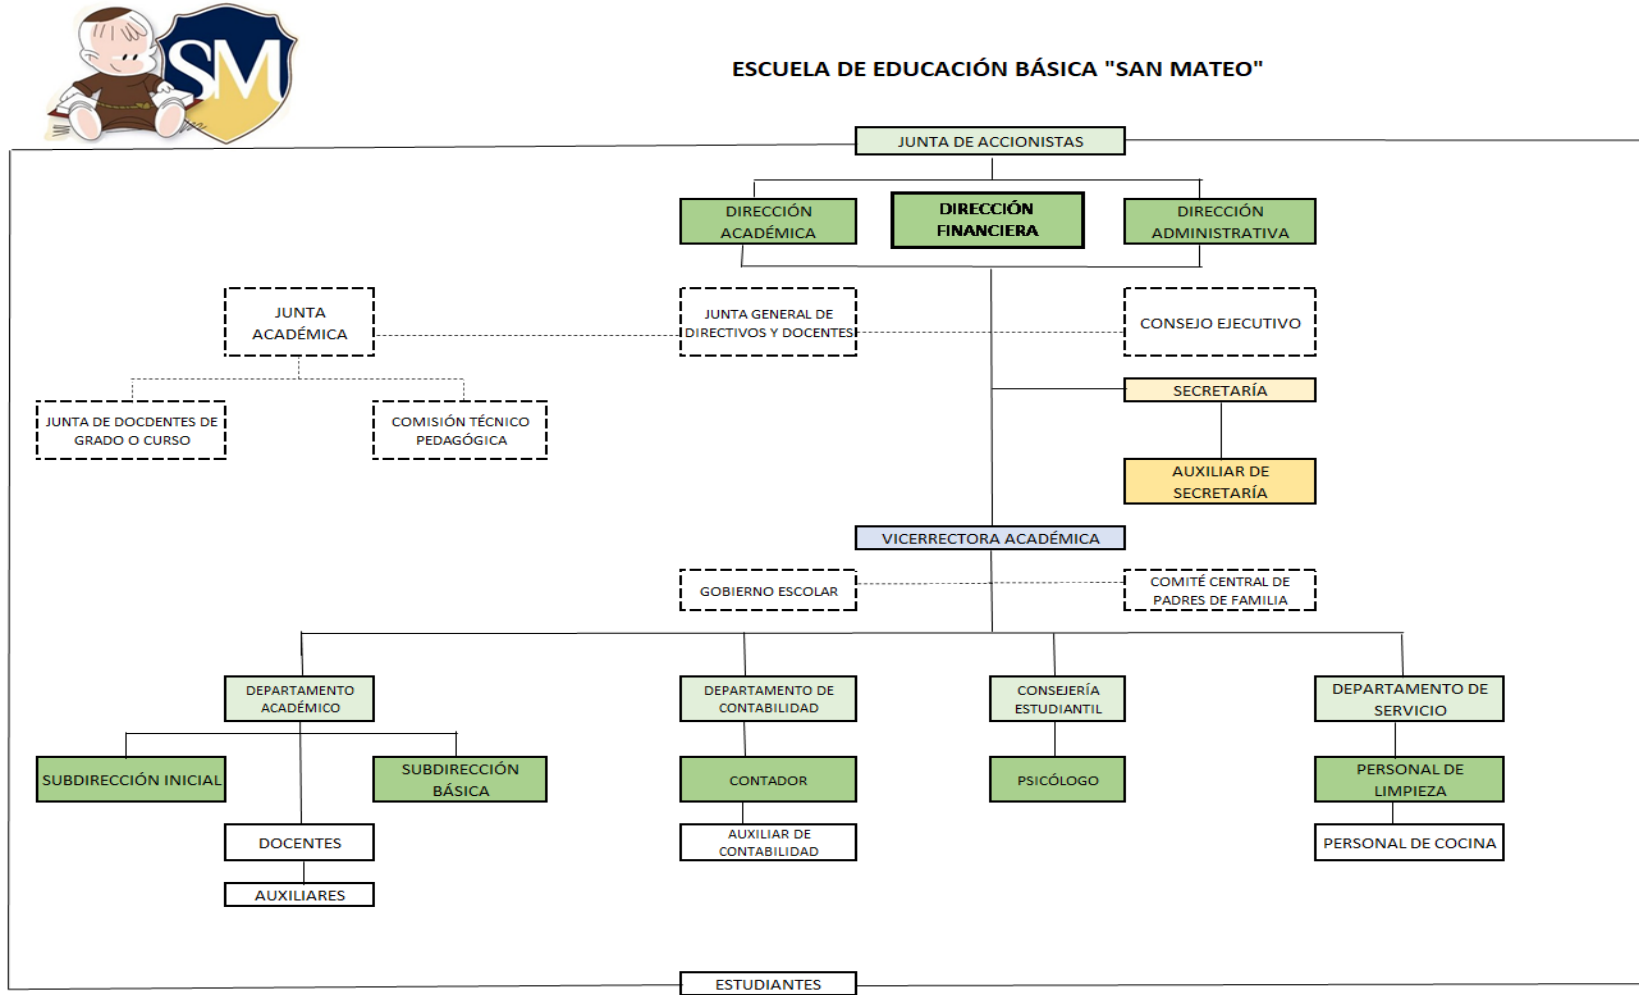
SM

ESCUELA DE EDUCACIÓN BÁSICA "SAN MATEO"

JUNTA DE ACCIONISTAS

DIRECCIÓN ACADÉMICA

DIRECCIÓN FINANCIERA

DIRECCIÓN ADMINISTRATIVA

JUNTA ACADÉMICA

JUNTA GENERAL DE DIRECTIVOS Y DOCENTES

CONSEJO EJECUTIVO

JUNTA DE DOCDENTES DE GRADO O CURSO

COMISIÓN TÉCNICO PEDAGÓGICA

SECRETARÍA

AUXILIAR DE SECRETARÍA

VICERRECTORA ACADÉMICA

GOBIERNO ESCOLAR

COMITÉ CENTRAL DE PADRES DE FAMILIA

DEPARTAMENTO ACADÉMICO

DEPARTAMENTO DE CONTABILIDAD

CONSEJERÍA ESTUDIANTIL

DEPARTAMENTO DE SERVICIO

SUBDIRECCIÓN INICIAL

SUBDIRECCIÓN BÁSICA

CONTADOR

PSICÓLOGO

PERSONAL DE LIMPIEZA

DOCENTES

AUXILIAR DE CONTABILIDAD

PERSONAL DE COCINA

AUXILIARES

ESTUDIANTES